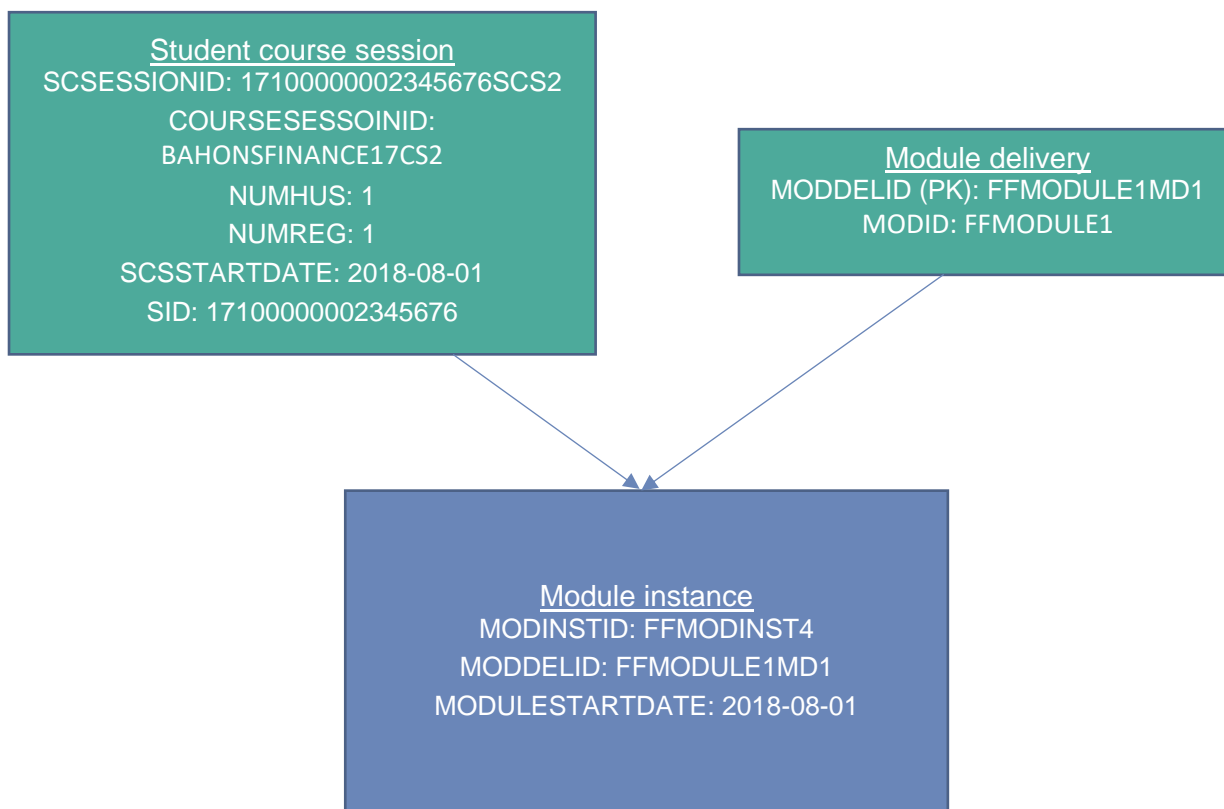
Student course session
SCSESSIONID: 17100000002345676SCS2
COURSESESSOINID: BAHONSFINANCE17CS2
NUMHUS: 1
NUMREG: 1
SCSSTARTDATE: 2018-08-01
SID: 17100000002345676

Module delivery
MODDELID (PK): FFMODULE1MD1
MODID: FFMODULE1

Module instance
MODINSTID: FFMODINST4
MODDELID: FFMODULE1MD1
MODULESTARTDATE: 2018-08-01